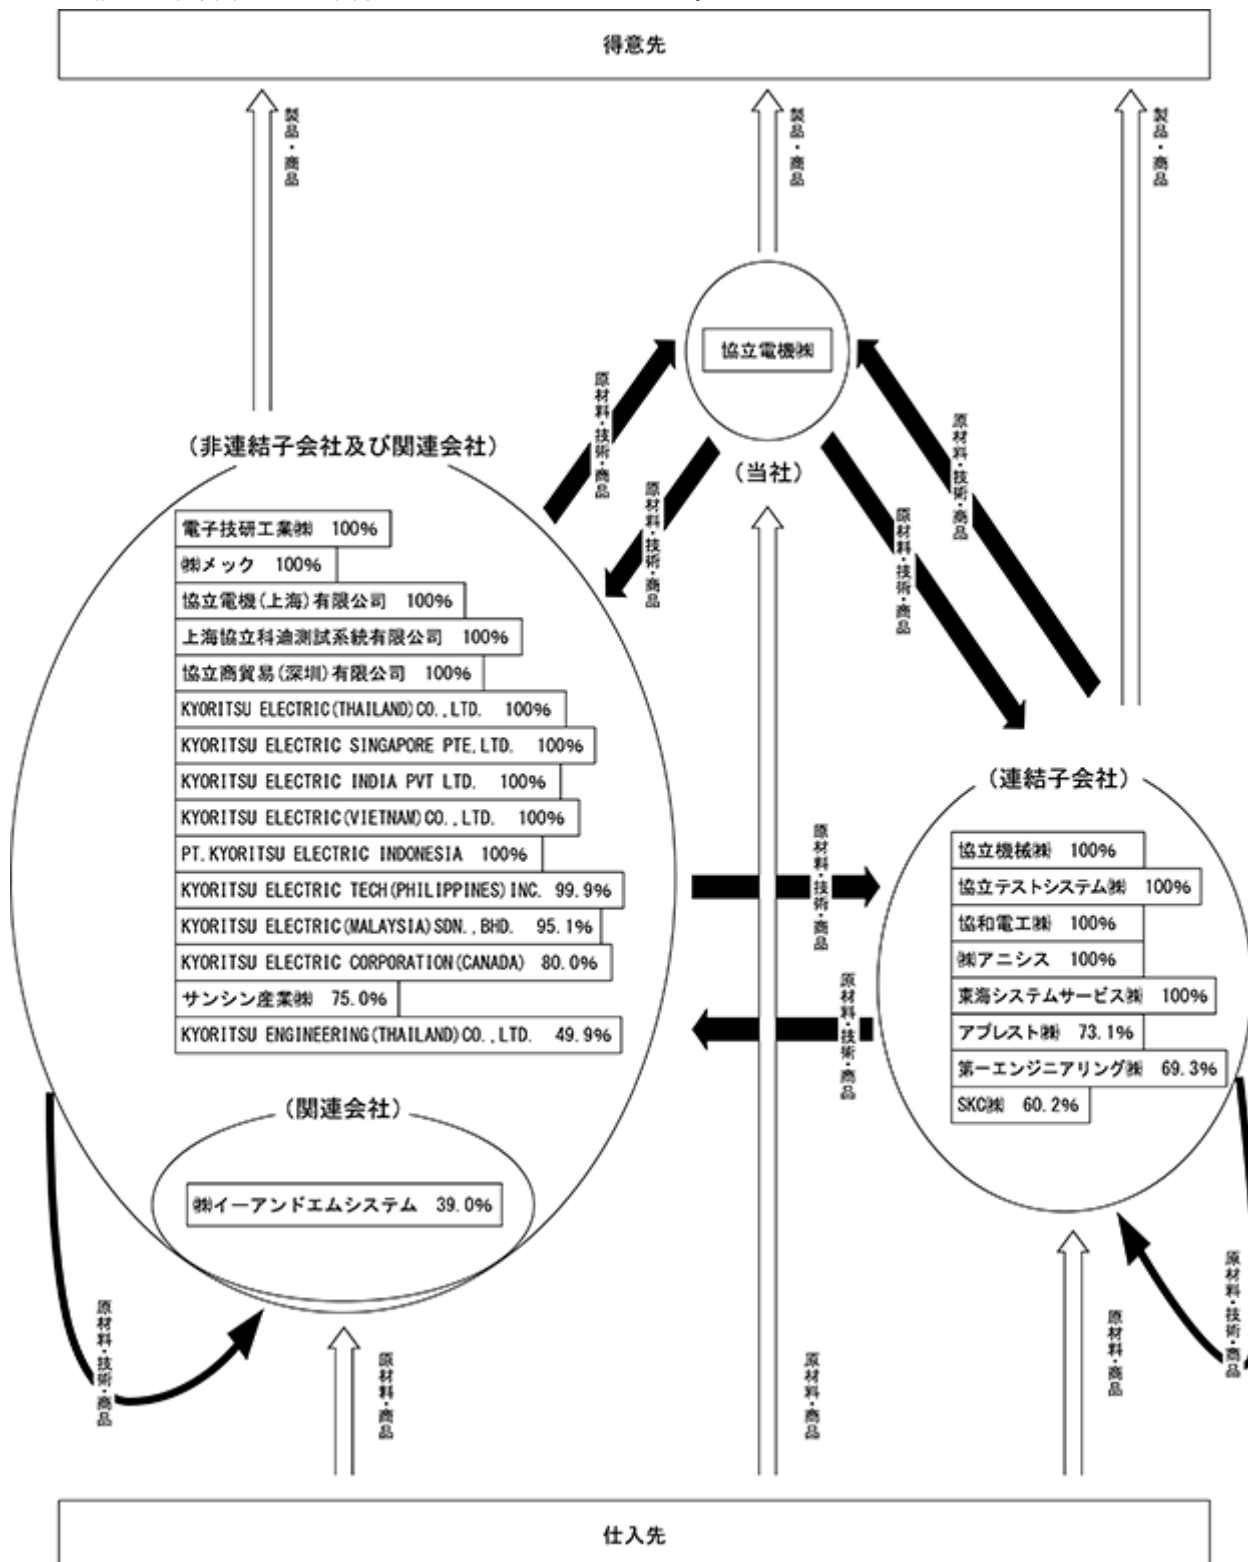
得意先

製品・商品

製品・商品

製品・商品

協立電機㈱

(当社)

原材料・技術・商品

原材料・技術・商品

原材料・技術・商品

原材料・技術・商品

(非連結子会社及び関連会社)

電子技研工業㈱ 100%
㈱メック 100%
協立電機(上海)有限公司 100%
上海協立科迪測試系統有限公司 100%
協立商貿易(深圳)有限公司 100%
KYORITSU ELECTRIC(THAILAND)CO.,LTD. 100%
KYORITSU ELECTRIC SINGAPORE PTE,LTD. 100%
KYORITSU ELECTRIC INDIA PVT LTD. 100%
KYORITSU ELECTRIC(VIETNAM)CO.,LTD. 100%
PT.KYORITSU ELECTRIC INDONESIA 100%
KYORITSU ELECTRIC TECH(PHILIPPINES)INC. 99.9%
KYORITSU ELECTRIC(MALAYSIA)SDN.,BHD. 95.1%
KYORITSU ELECTRIC CORPORATION(CANADA) 80.0%
サンシン産業㈱ 75.0%
KYORITSU ENGINEERING(THAILAND)CO.,LTD. 49.9%

(関連会社)

㈱イーアンドエムシステム 39.0%

原材料・技術・商品

原材料・技術・商品

(連結子会社)

協立機械㈱ 100%
協立テストシステム㈱ 100%
協和電工㈱ 100%
㈱アニシス 100%
東海システムサービス㈱ 100%
アプレスト㈱ 73.1%
第一エンジニアリング㈱ 69.3%
SKC㈱ 60.2%

原材料・技術・商品

原材料・技術・商品

原材料・商品

原材料・商品

原材料・商品

仕入先